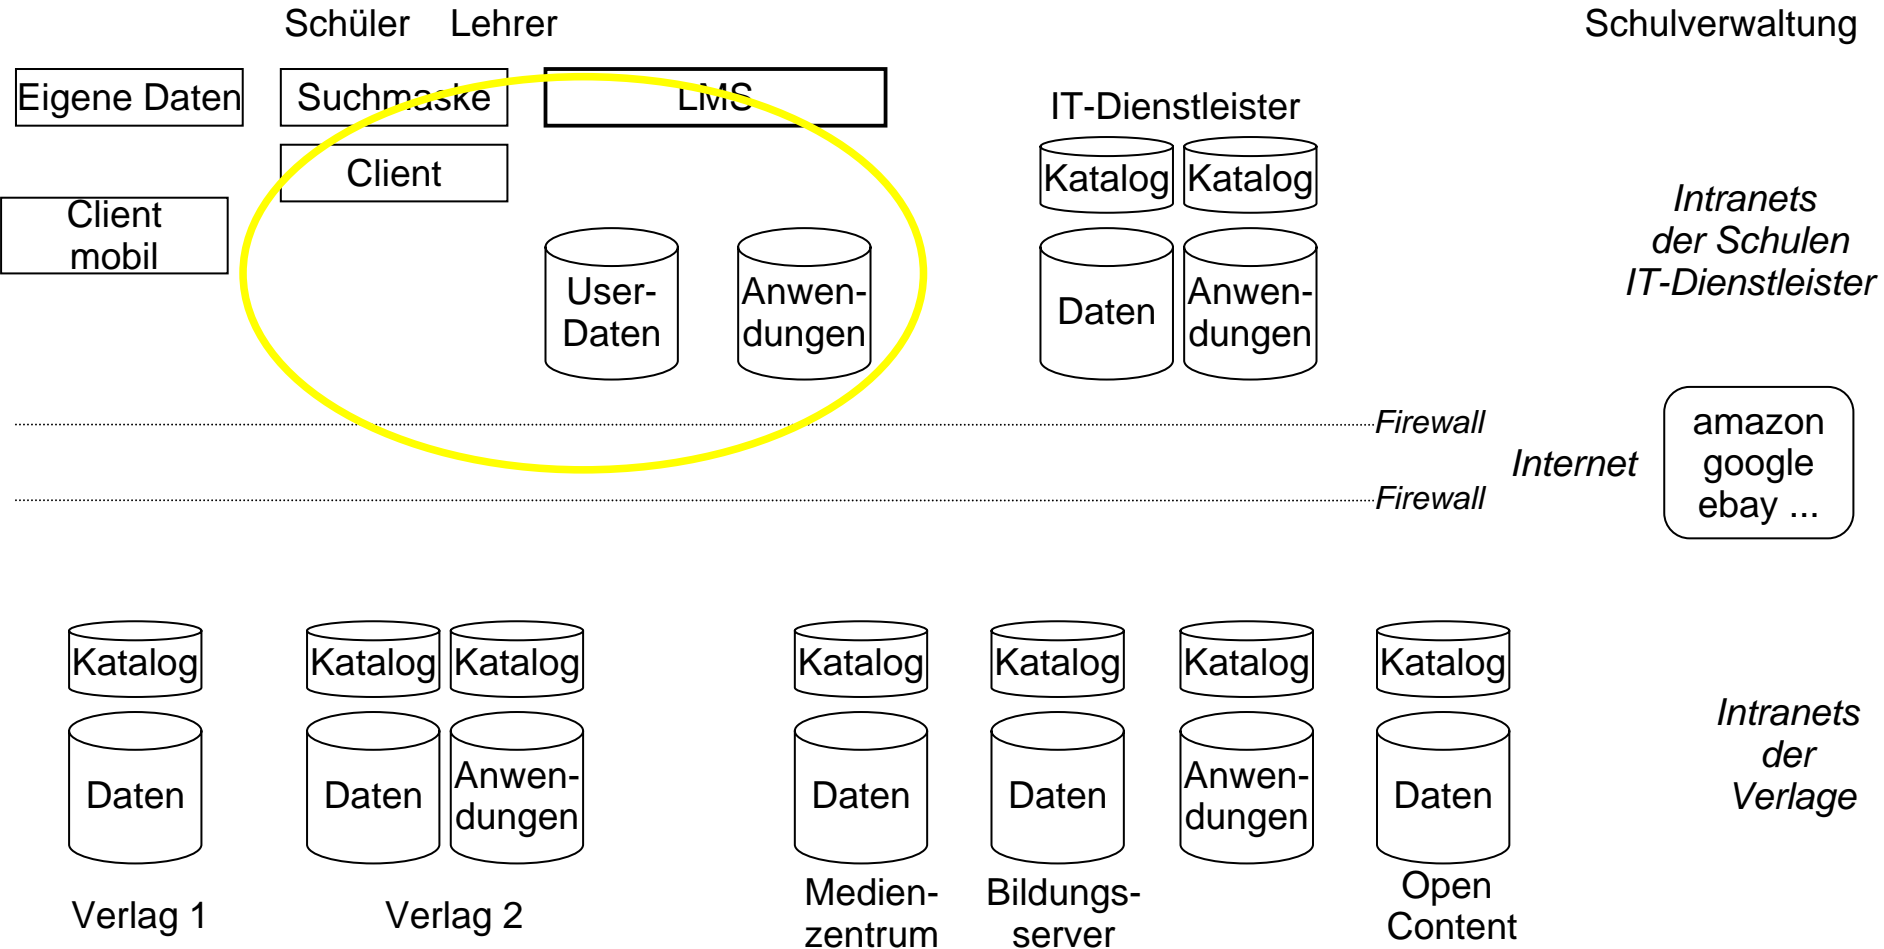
Schüler Lehrer

Schulverwaltung

Eigene Daten

Suchmaske

LMS

IT-Dienstleister

Client

Katalog

Katalog

Client mobil

Intranets der Schulen IT-Dienstleister

User-Daten

Anwendungen

Daten

Anwendungen

Firewall

Internet

amazon google ebay ...

Firewall

Katalog

Katalog

Katalog

Katalog

Katalog

Katalog

Katalog

Daten

Daten

Anwendungen

Daten

Daten

Anwendungen

Daten

Intranets der Verlage

Verlag 1

Verlag 2

Medienzentrum

Bildungsserver

Open Content